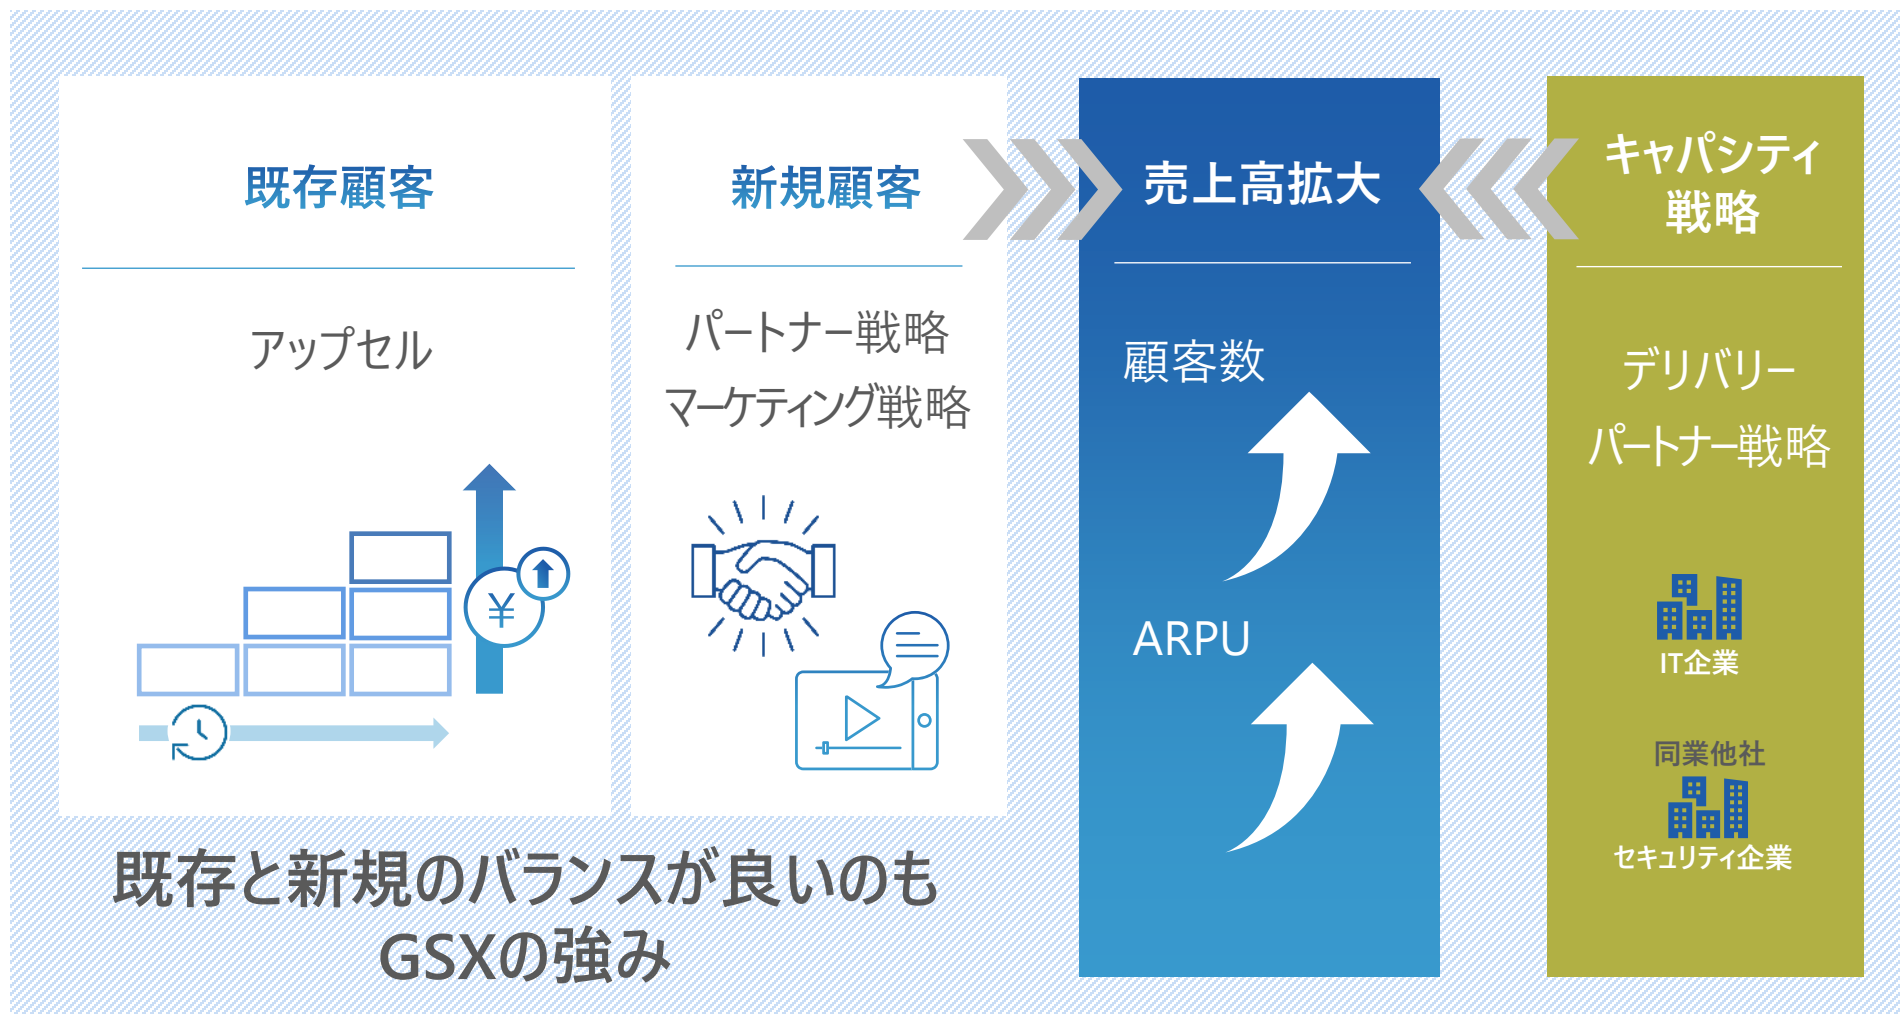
既存顧客

アップセル

¥

新規顧客

パートナー戦略
マーケティング戦略

売上高拡大

顧客数

ARPU

キャパシティ戦略

デリバリー
パートナー戦略

IT企業

同業他社

セキュリティ企業

既存と新規のバランスが良いのもGSXの強み